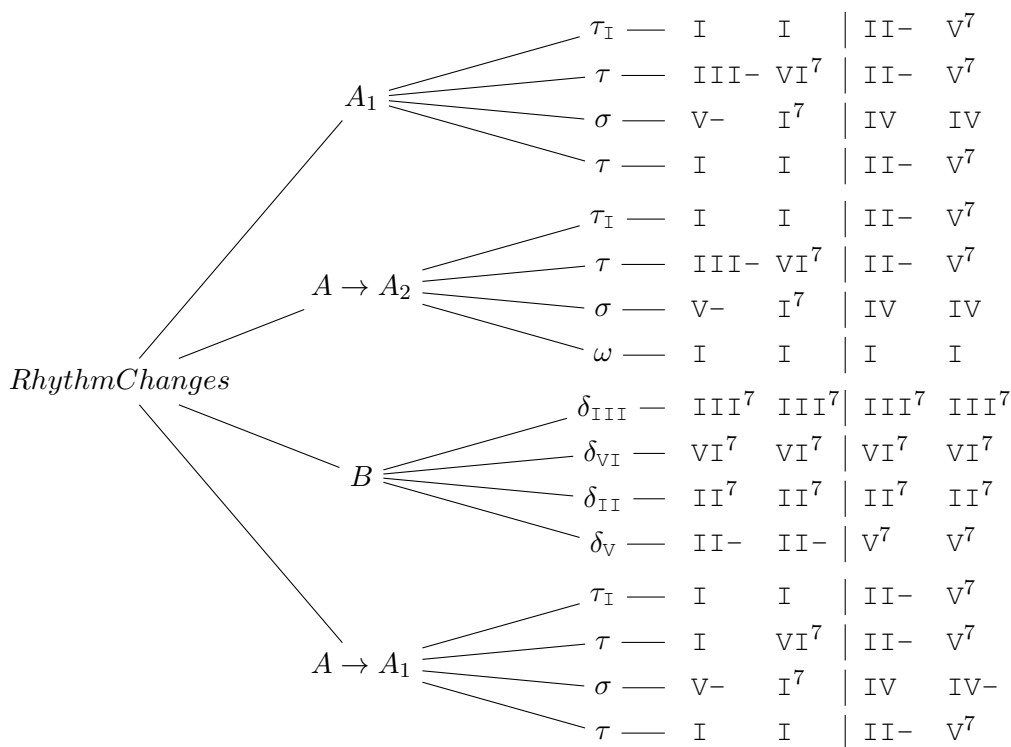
$RhythmChanges$

$A_1$
$\tau_{\mathtt{I}}$ — I I | II- $V^7$
$\tau$ — III- $VI^7$ | II- $V^7$
$\sigma$ — V- $I^7$ | IV IV
$\tau$ — I I | II- $V^7$

$A \to A_2$
$\tau_{\mathtt{I}}$ — I I | II- $V^7$
$\tau$ — III- $VI^7$ | II- $V^7$
$\sigma$ — V- $I^7$ | IV IV
$\omega$ — I I | I I

$B$
$\delta_{\mathtt{III}}$ — $III^7$ $III^7$ | $III^7$ $III^7$
$\delta_{\mathtt{VI}}$ — $VI^7$ $VI^7$ | $VI^7$ $VI^7$
$\delta_{\mathtt{II}}$ — $II^7$ $II^7$ | $II^7$ $II^7$
$\delta_{\mathtt{V}}$ — II- II- | $V^7$ $V^7$

$A \to A_1$
$\tau_{\mathtt{I}}$ — I I | II- $V^7$
$\tau$ — I $VI^7$ | II- $V^7$
$\sigma$ — V- $I^7$ | IV IV-
$\tau$ — I I | II- $V^7$